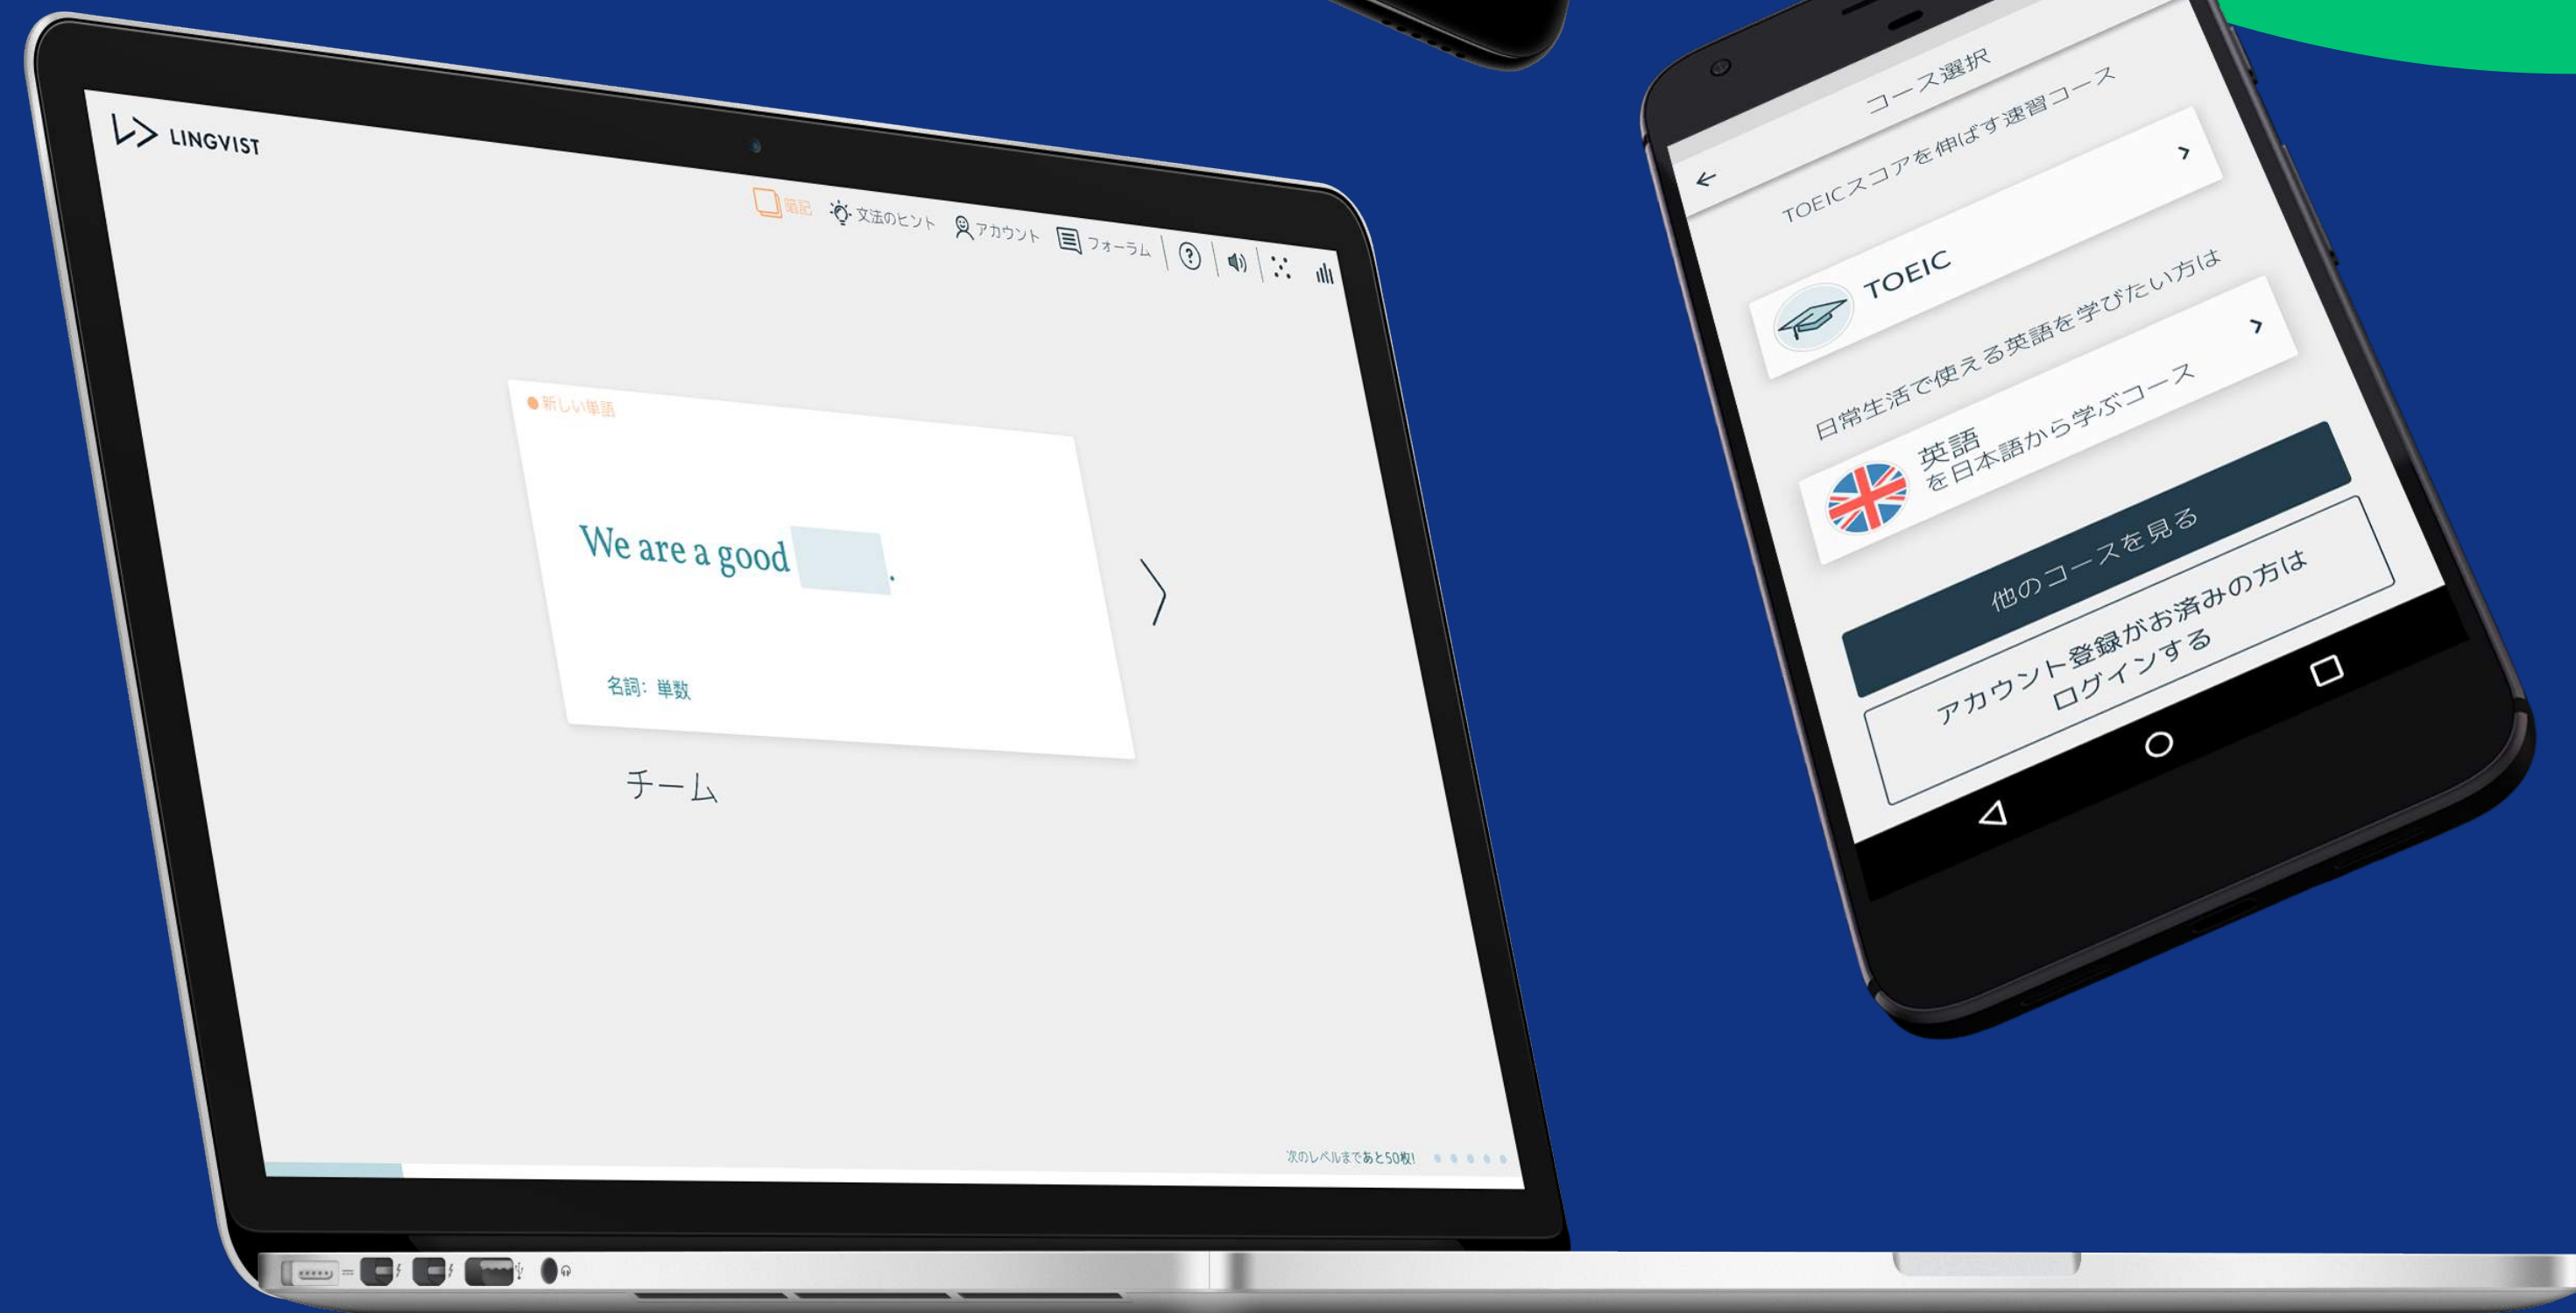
LINGVIST

暗記 文法のヒント アカウント フォーラム

新しい単語

We are a good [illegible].

名詞: 単数

チーム

次のレベルまであと50枚!

コース選択

TOEICスコアを伸ばす速習コース

TOEIC

日常生活で使える英語を学びたい方は

英語
を日本語から学ぶコース

他のコースを見る

アカウント登録がお済みの方は
ログインする